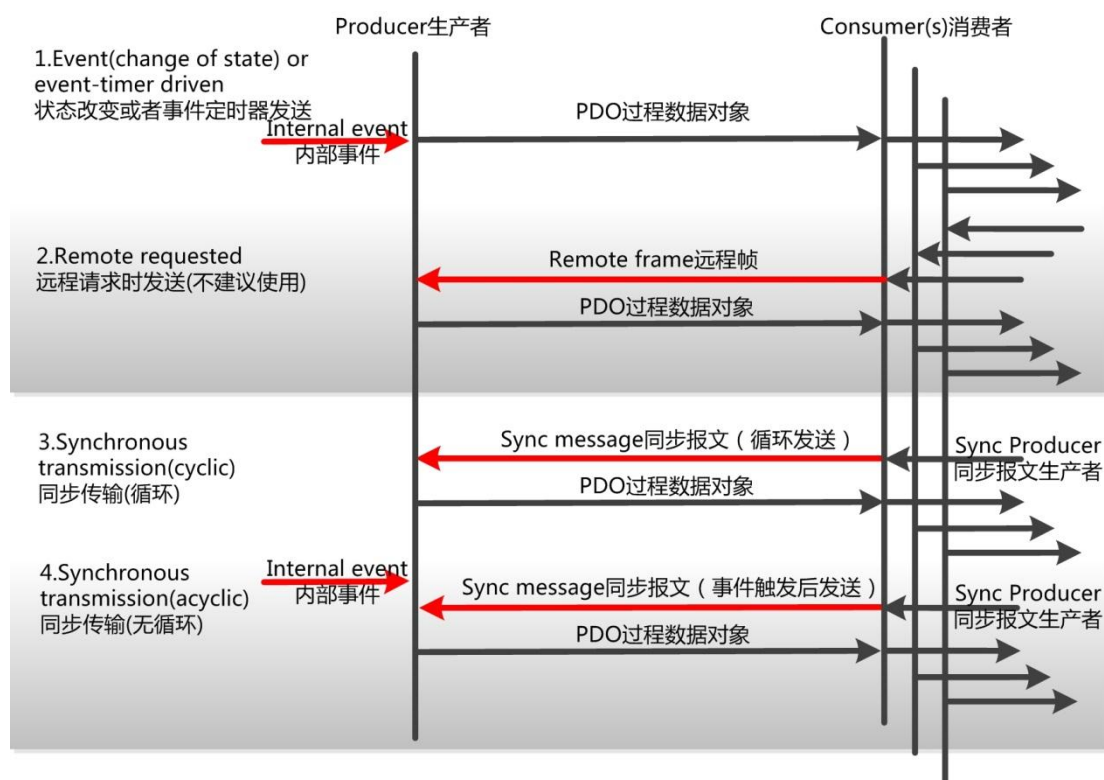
Producer生产者

Consumer(s)消费者

1.Event(change of state) or event-timer driven
状态改变或者事件定时器发送

Internal event
内部事件

PDO过程数据对象

2.Remote requested
远程请求时发送(不建议使用)

Remote frame远程帧

PDO过程数据对象

3.Synchronous transmission(cyclic)
同步传输(循环)

Sync message同步报文（循环发送）

Sync Producer
同步报文生产者

PDO过程数据对象

4.Synchronous transmission(acyclic)
同步传输(无循环)

Internal event
内部事件

Sync message同步报文（事件触发后发送）

Sync Producer
同步报文生产者

PDO过程数据对象